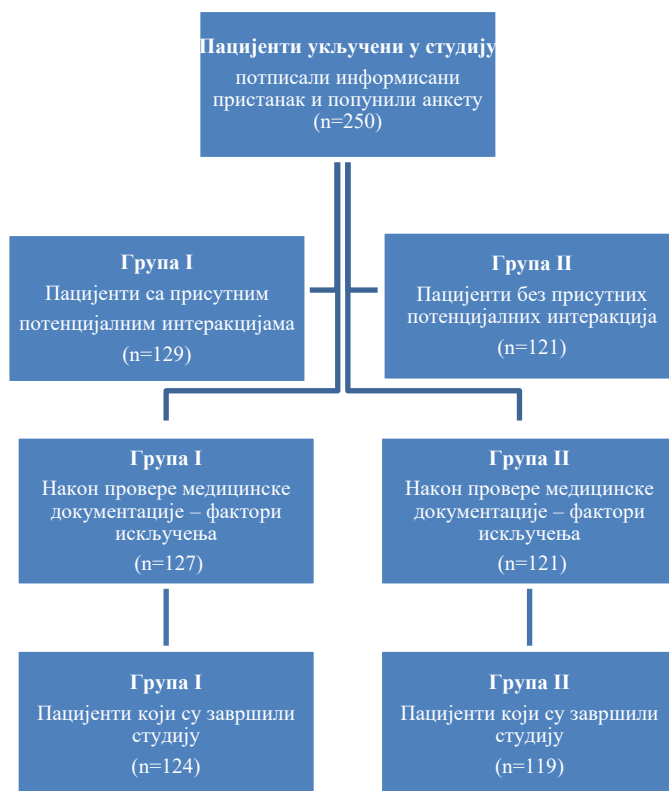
Пацијенти укључени у студију
потписали информисани пристанак и попунили анкету
(n=250)

Група I
Пацијенти са присутним потенцијалним интеракцијама
(n=129)

Група II
Пацијенти без присутних потенцијалних интеракција
(n=121)

Група I
Након провере медицинске документације – фактори искључења
(n=127)

Група II
Након провере медицинске документације – фактори искључења
(n=121)

Група I
Пацијенти који су завршили студију
(n=124)

Група II
Пацијенти који су завршили студију
(n=119)